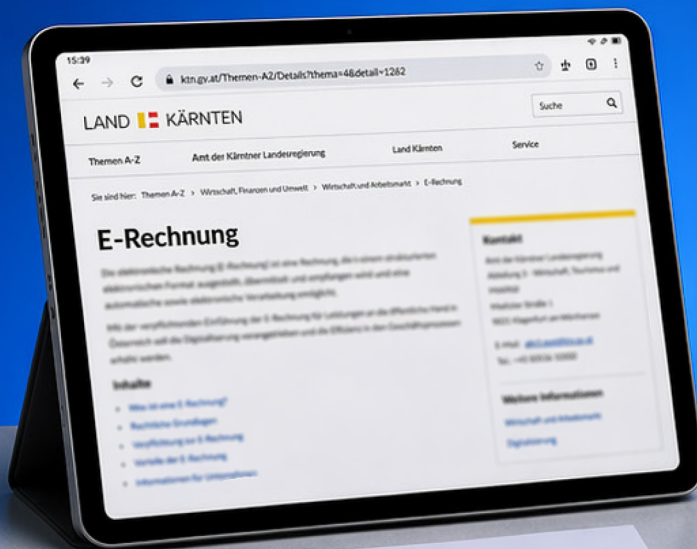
15:39

ktn.gv.at/Themen-AZ/Details?thema=4&detail=1262

LAND KÄRNTEN

Suche

Themen A-Z

Amt der Kärntner Landesregierung

Land Kärnten

Service

Sie sind hier: Themen A-Z > Wirtschaft, Finanzen und Umwelt > Wirtschaft und Arbeitsmarkt > E-Rechnung

E-Rechnung

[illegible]

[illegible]

Inhalte

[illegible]

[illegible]

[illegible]

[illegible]

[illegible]

Kontakt

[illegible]

Weitere Informationen

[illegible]